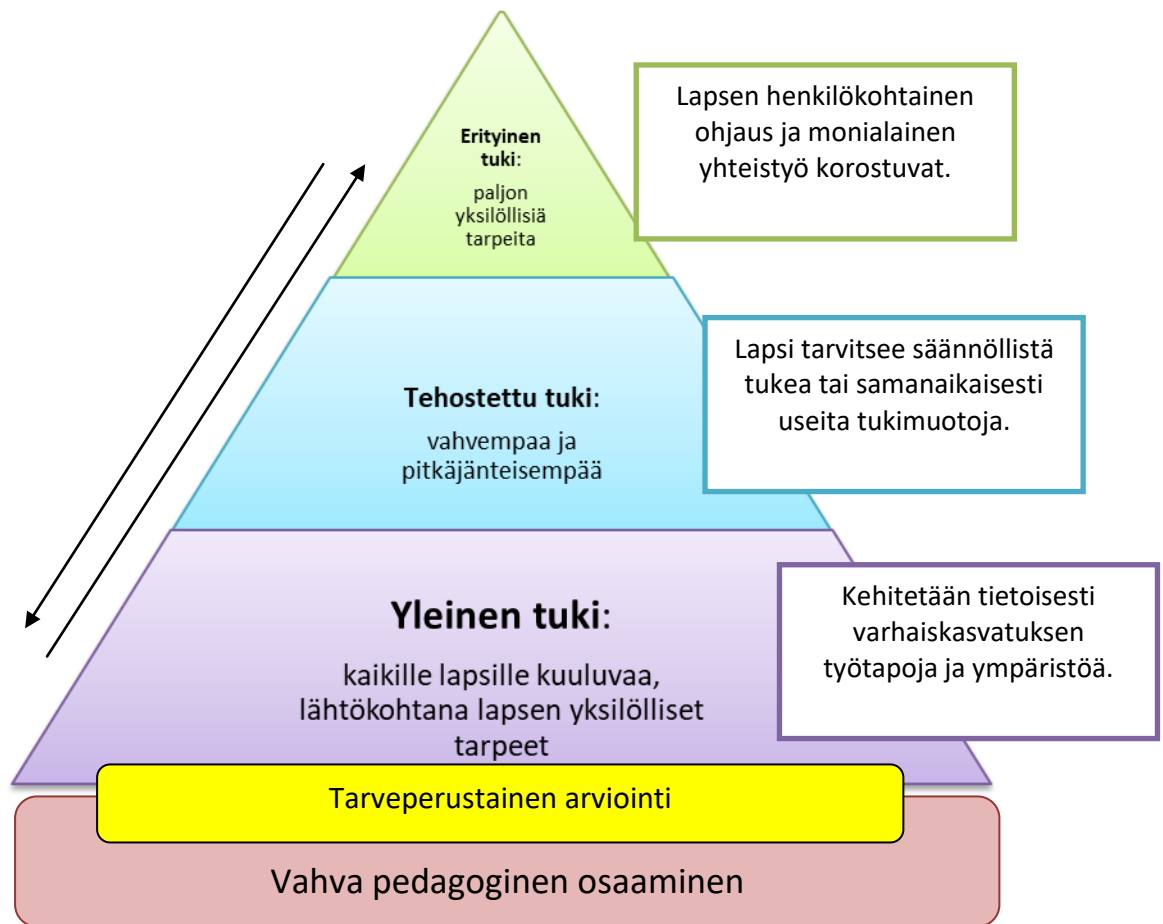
Erityinen tuki:

paljon yksilöllisiä tarpeita

Lapsen henkilökohtainen ohjaus ja monialainen yhteistyö korostuvat.

Tehostettu tuki:

vahvempaa ja pitkäjänteisempää

Lapsi tarvitsee säännöllistä tukea tai samanaikaisesti useita tukimuotoja.

Yleinen tuki:

kaikille lapsille kuuluvaa, lähtökohtana lapsen yksilölliset tarpeet

Kehitetään tietoisesti varhaiskasvatuksen työtapoja ja ympäristöä.

Tarveperustainen arviointi

Vahva pedagoginen osaaminen